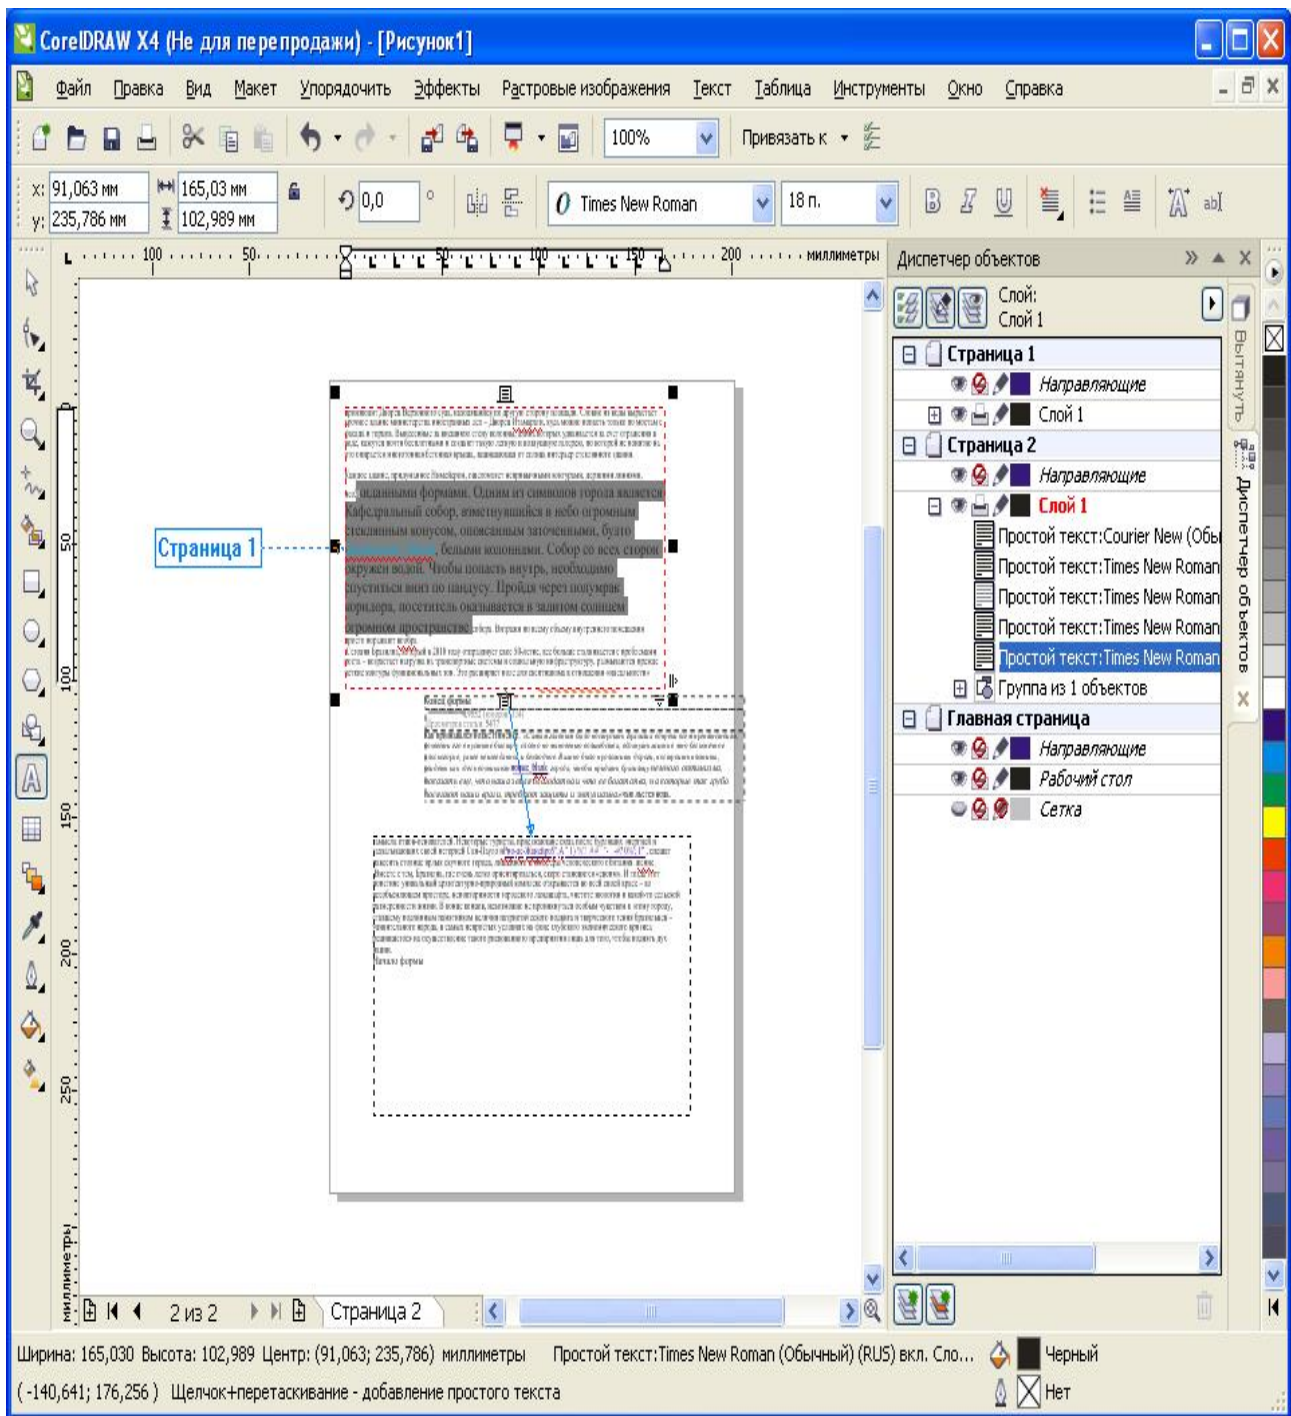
CorelDRAW X4 (Не для перепродажи) - [Рисунок1]

Файл Правка Вид Макет Упорядочить Эффекты Растровые изображения Текст Таблица Инструменты Окно Справка

100%

Привязать к

x: 91,063 мм
y: 235,786 мм
165,03 мм
102,989 мм
0,0 °
Times New Roman
18 п.

100 50 50 100 150 200 миллиметры

Страница 1

50 100 150 200 250 миллиметры

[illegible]

2 из 2
Страница 2

Диспетчер объектов
Слой:
Слой 1
Страница 1
Направляющие
Слой 1
Страница 2
Направляющие
Слой 1
Простой текст:Courier New (Обы
Простой текст:Times New Roman
Простой текст:Times New Roman
Простой текст:Times New Roman
Простой текст:Times New Roman
Группа из 1 объектов
Главная страница
Направляющие
Рабочий стол
Сетка

Вытянуть
Диспетчер объектов

Ширина: 165,030 Высота: 102,989 Центр: (91,063; 235,786) миллиметры
Простой текст:Times New Roman (Обычный) (RUS) вкл. Сло...
Черный
(-140,641; 176,256 ) Щелчок+перетаскивание - добавление простого текста
Нет